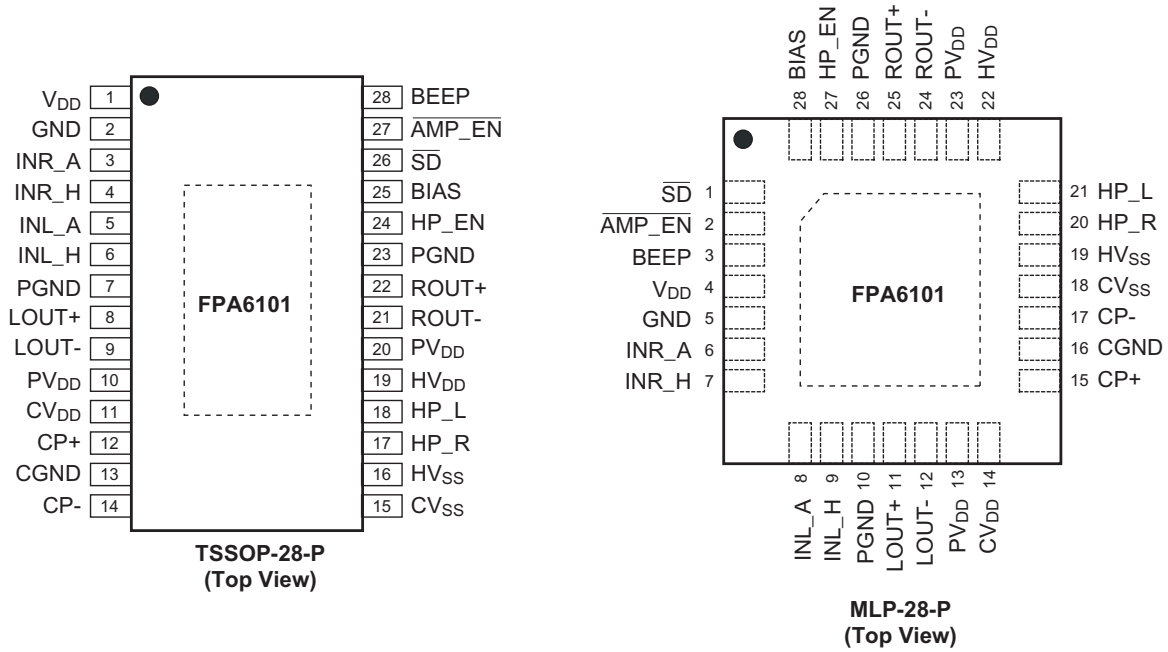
$V_{DD}$ 1
GND 2
INR_A 3
INR_H 4
INL_A 5
INL_H 6
PGND 7
LOUT+ 8
LOUT- 9
$PV_{DD}$ 10
$CV_{DD}$ 11
CP+ 12
CGND 13
CP- 14

28 BEEP
27 $\overline{AMP\_EN}$
26 $\overline{SD}$
25 BIAS
24 HP_EN
23 PGND
22 ROUT+
21 ROUT-
20 $PV_{DD}$
19 $HV_{DD}$
18 HP_L
17 HP_R
16 $HV_{SS}$
15 $CV_{SS}$

FPA6101

TSSOP-28-P
(Top View)

BIAS 28
HP_EN 27
PGND 26
ROUT+ 25
ROUT- 24
$PV_{DD}$ 23
$HV_{DD}$ 22

$\overline{SD}$ 1
$\overline{AMP\_EN}$ 2
BEEP 3
$V_{DD}$ 4
GND 5
INR_A 6
INR_H 7

FPA6101

21 HP_L
20 HP_R
19 $HV_{SS}$
18 $CV_{SS}$
17 CP-
16 CGND
15 CP+

INL_A 8
INL_H 9
PGND 10
LOUT+ 11
LOUT- 12
$PV_{DD}$ 13
$CV_{DD}$ 14

MLP-28-P
(Top View)